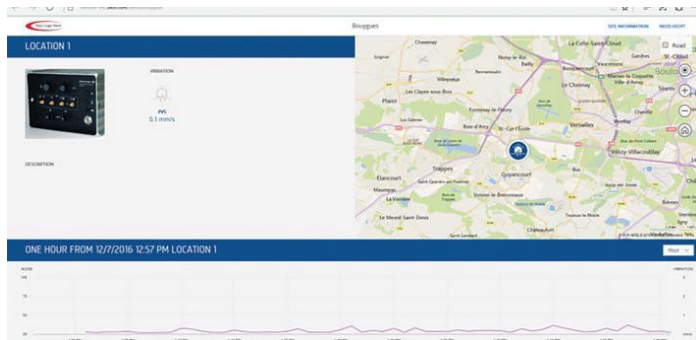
Your Logo Here

Bouygues

SITE INFORMATION

NEED HELP?

LOCATION 1

VIBRATION

PVS

0.1 mm/s

DESCRIPTION

Road

Chesnay

Noisy-le-Roi

La Celle-Saint-Cloud

Bailly

Vaucresson

Villepreux

Le Chesnay

Les Clayes-sous-Bois

Plaisir

Fontenay-le-Fleury

Versailles

Saint-Cyr-l'École

Bois-d'Arcy

Viroflay

Vélizy-Villacoublay

Trappes

Guyancourt

Élancourt

Buc

Maurepas

Voisins-le-Bretonneux

Le Mesnil-Saint-Denis

Châteaufort

ONE HOUR FROM 12/7/2016 12:57 PM LOCATION 1

PVS

100

75

50

25